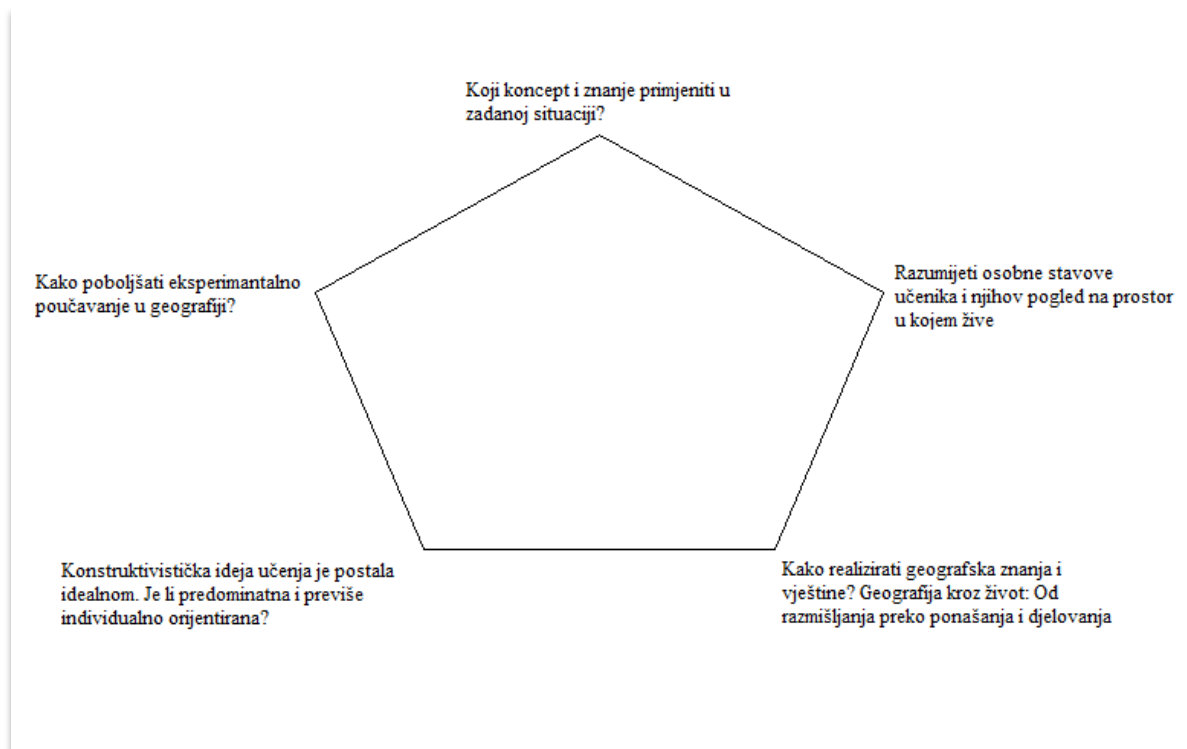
Koji koncept i znanje primjeniti u zadanoj situaciji?

Kako poboljšati eksperimantalno poučavanje u geografiji?

Razumijeti osobne stavove učenika i njihov pogled na prostor u kojem žive

Konstruktivistička ideja učenja je postala idealnom. Je li predominatna i previše individualno orijentirana?

Kako realizirati geografska znanja i vještine? Geografija kroz život: Od razmišljanja preko ponašanja i djelovanja